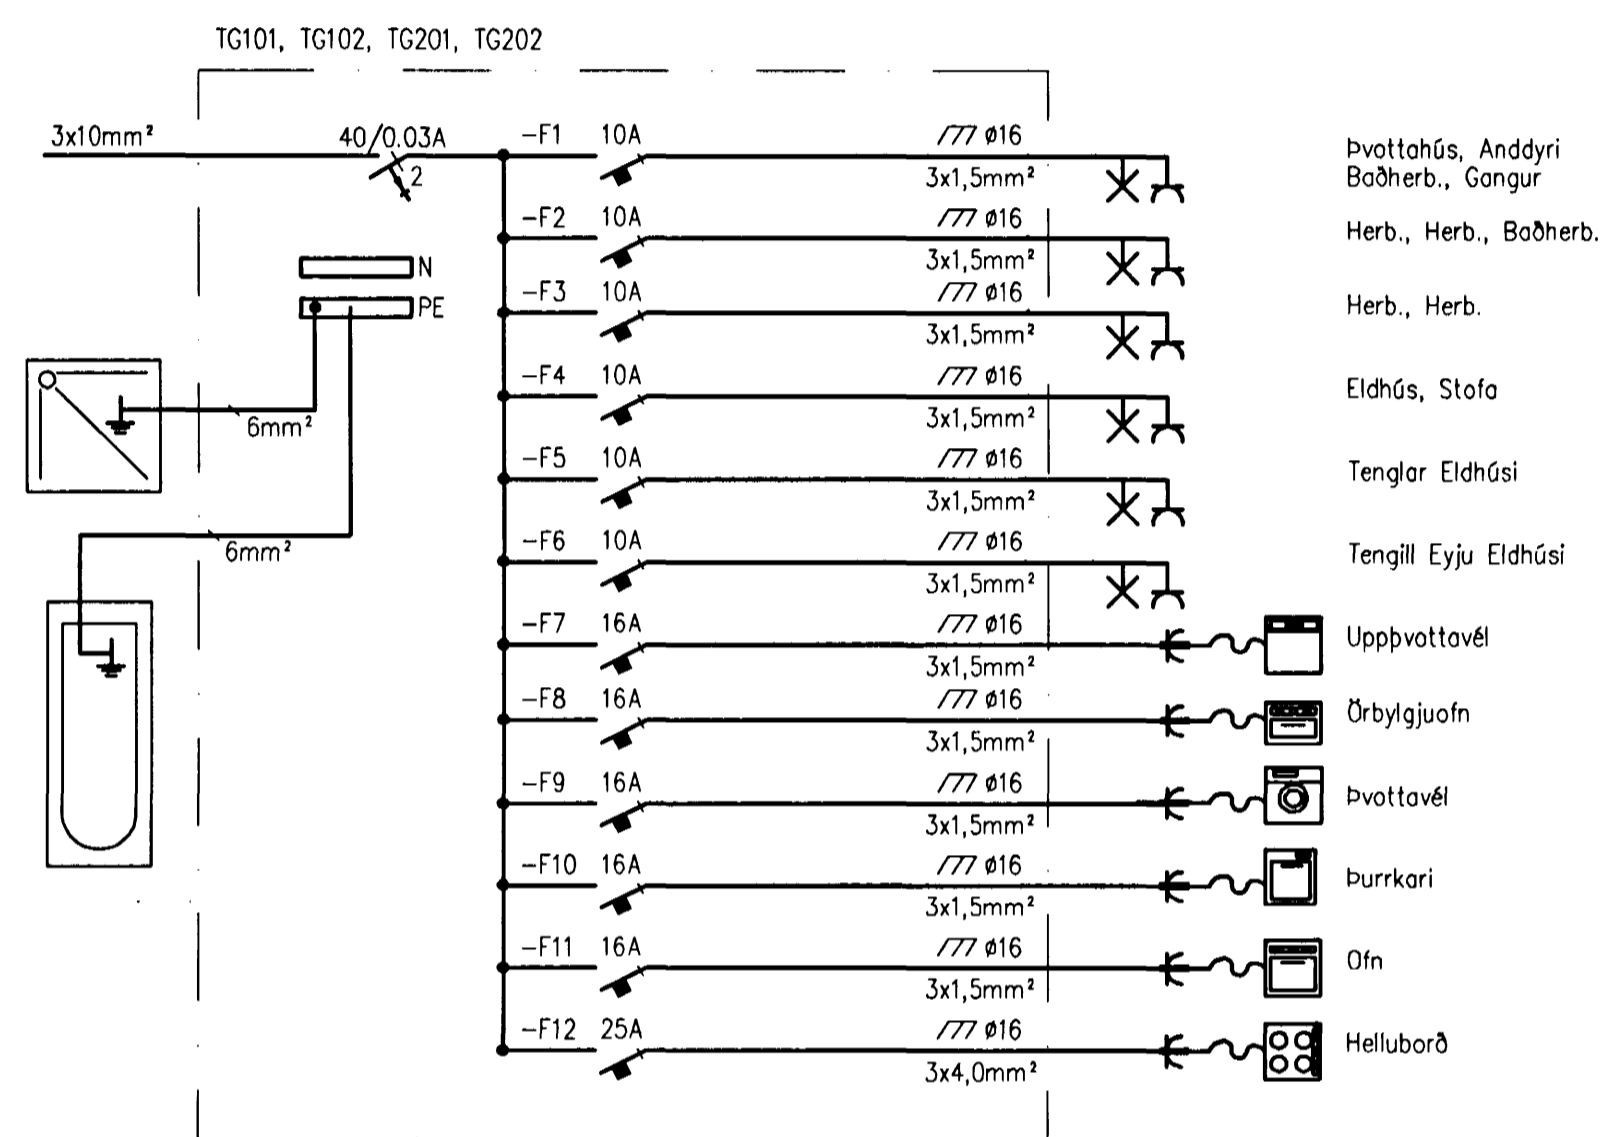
TG101, TG102, TG201, TG202

3x10mm²

40/0.03A

2

N

PE

6mm²

6mm²

-F1 10A
/77 ø16
3x1,5mm²
Þvottahús, Anddyri
Baðherb., Gangur

-F2 10A
/77 ø16
3x1,5mm²
Herb., Herb., Baðherb.

-F3 10A
/77 ø16
3x1,5mm²
Herb., Herb.

-F4 10A
/77 ø16
3x1,5mm²
Eldhús, Stofa

-F5 10A
/77 ø16
3x1,5mm²
Tenglar Eldhúsi

-F6 10A
/77 ø16
3x1,5mm²
Tengill Eyju Eldhúsi

-F7 16A
/77 ø16
3x1,5mm²
Uppþvottavél

-F8 16A
/77 ø16
3x1,5mm²
Örbylgjuofn

-F9 16A
/77 ø16
3x1,5mm²
Þvottavél

-F10 16A
/77 ø16
3x1,5mm²
Þurrkari

-F11 16A
/77 ø16
3x1,5mm²
Ofn

-F12 25A
/77 ø16
3x4,0mm²
Helluborð